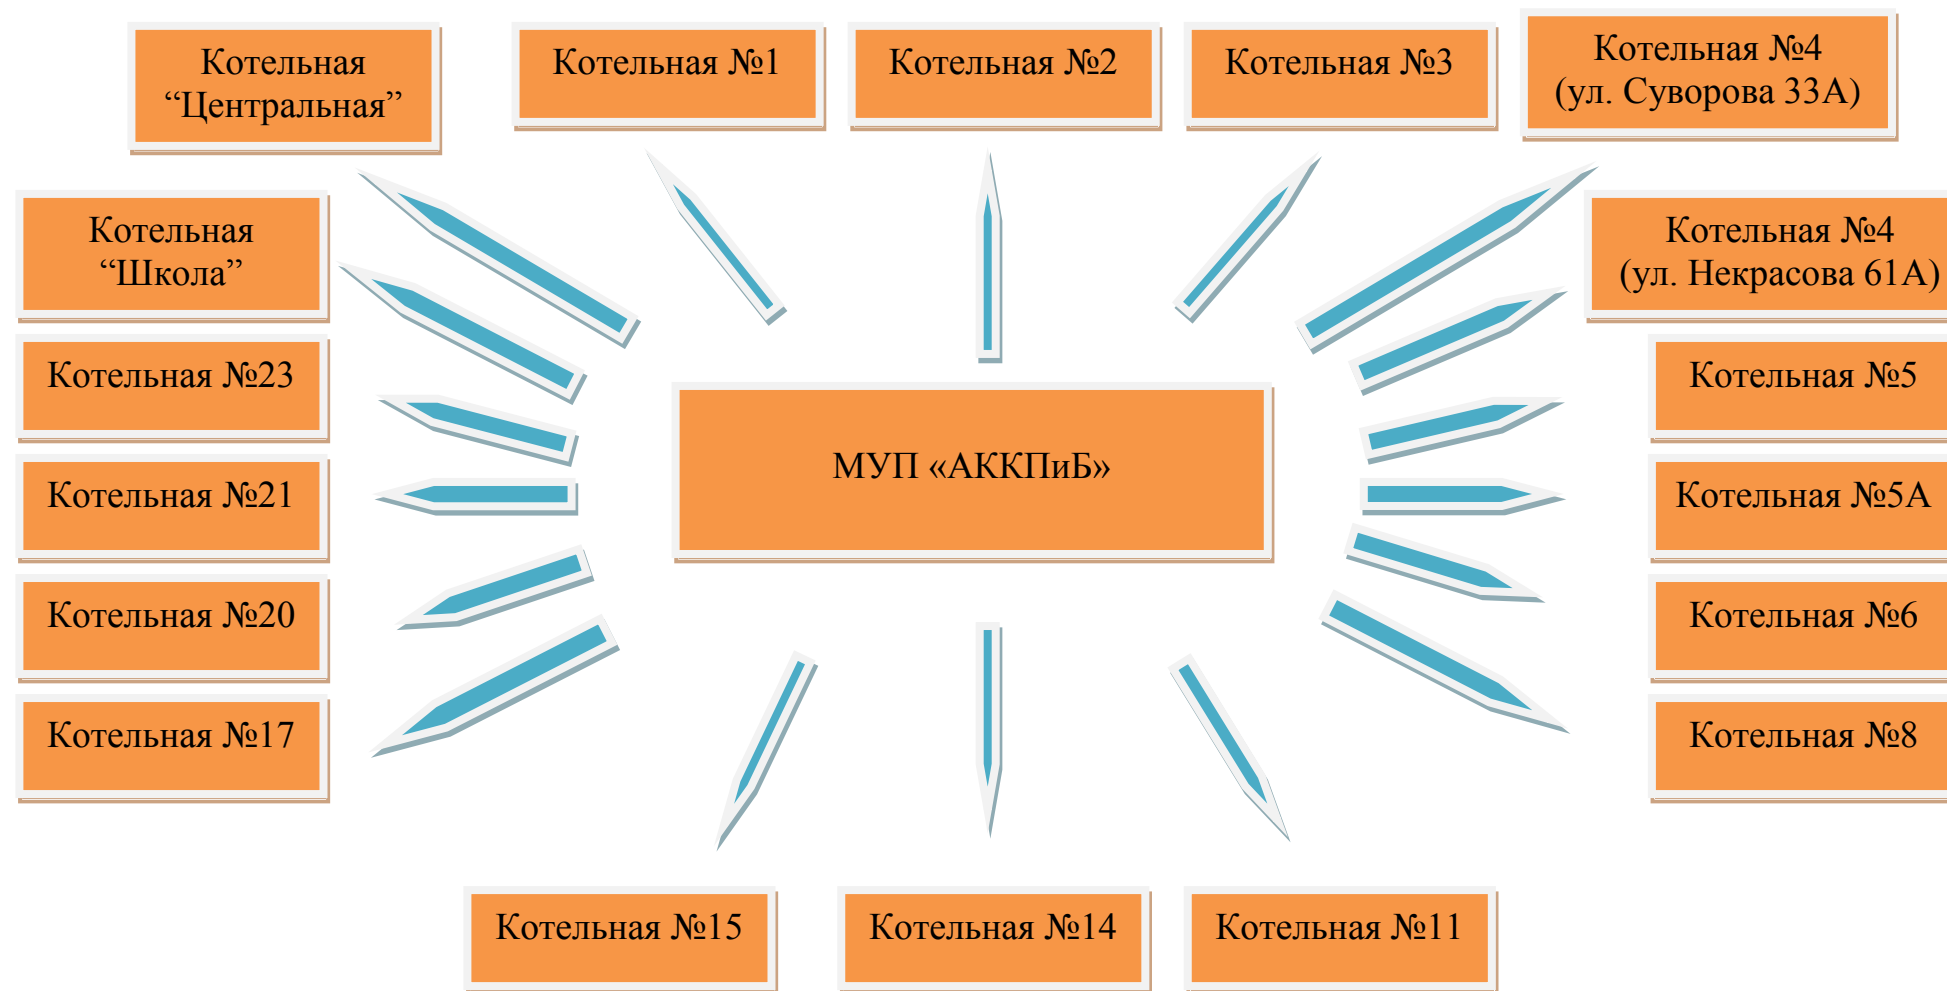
Котельная “Центральная”

Котельная №1

Котельная №2

Котельная №3

Котельная №4 (ул. Суворова 33А)

Котельная “Школа”

Котельная №4 (ул. Некрасова 61А)

Котельная №23

Котельная №5

МУП «АККПиБ»

Котельная №21

Котельная №5А

Котельная №20

Котельная №6

Котельная №17

Котельная №8

Котельная №15

Котельная №14

Котельная №11